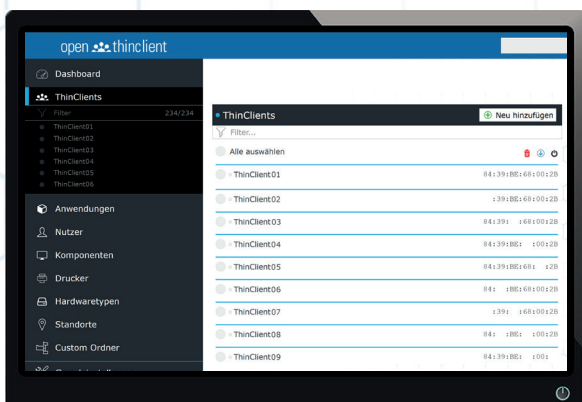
open thinclient

Dashboard

ThinClients

Filter 234/234

ThinClient01
ThinClient02
ThinClient03
ThinClient04
ThinClient05
ThinClient06

Anwendungen

Nutzer

Komponenten

Drucker

Hardwaretypen

Standorte

Custom Ordner

ThinClients

Neu hinzufügen

Filter...

Alle auswählen

| | |
|---|---|
| ThinClient01 | 84:39:BE:68:00:2B |
| ThinClient02 | :39:BE:68:00:2B |
| ThinClient03 | 84:39: :68:00:2B |
| ThinClient04 | 84:39:BE: :00:2B |
| ThinClient05 | 84:39:BE:68: :2B |
| ThinClient06 | 84: :BE:68:00:2B |
| ThinClient07 | :39: :68:00:2B |
| ThinClient08 | 84: :BE: :00:2B |
| ThinClient09 | 84:39:BE: :00: |